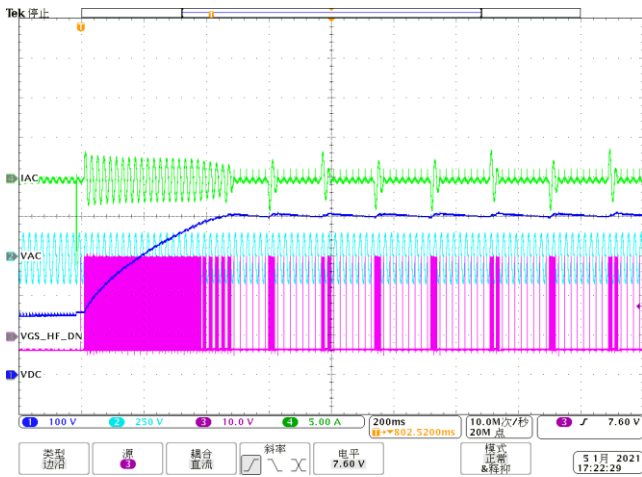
Tek 停止

IAC

VAC

VGS_HF_DN

VDC

1 100 V
2 250 V
3 10.0 V
4 5.00 A
200ms
▼802.5200ms
10.0M次/秒
20M 点
3 ∫ 7.60 V

类型
边沿

源
3

耦合
直流

斜率

电平
7.60 V

模式
正常
&释抑

5 1月 2021
17:22:29